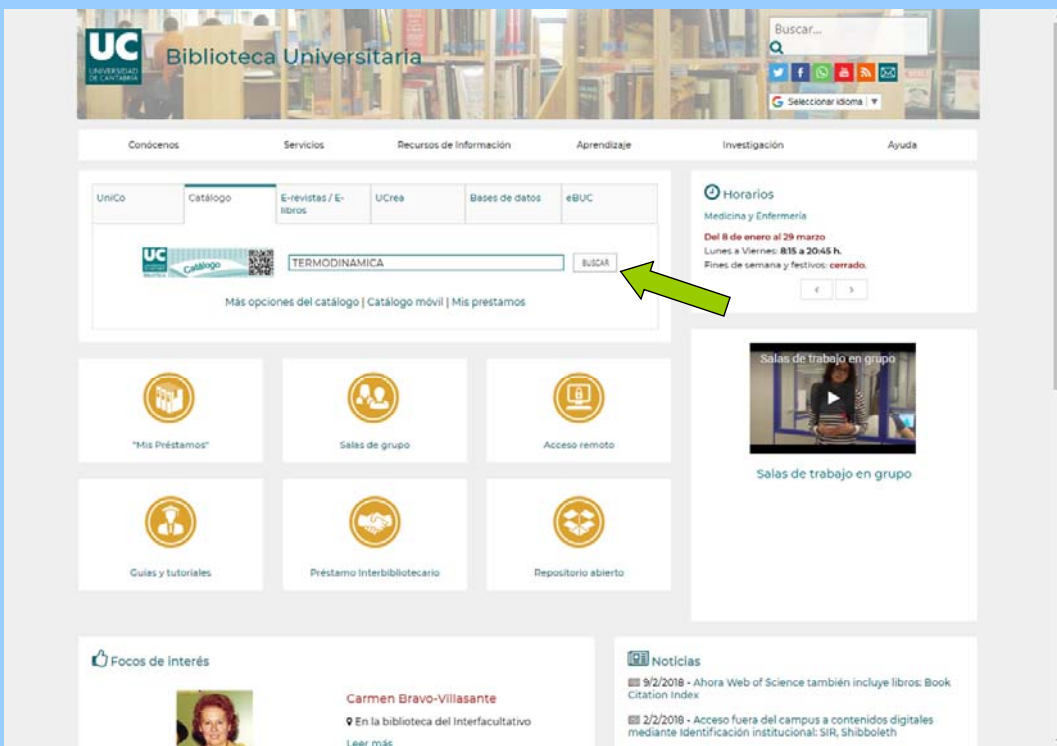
UC
UNIVERSIDAD DE CANTABRIA
Biblioteca Universitaria

Buscar...

Seleccionar idioma ▼

Conócenos
Servicios
Recursos de Información
Aprendizaje
Investigación
Ayuda

UniCo
Catálogo
E-revistas / E-libros
UCrea
Bases de datos
eBUC

UC Catálogo
TERMODINAMICA
BUSCAR

Más opciones del catálogo | Catálogo móvil | Mis prestamos

Horarios
Medicina y Enfermería
Del 8 de enero al 29 marzo
Lunes a Viernes: 8:15 a 20:45 h.
Fines de semana y festivos: cerrado.

Salas de trabajo en grupo

Salas de trabajo en grupo

"Mis Préstamos"
Salas de grupo
Acceso remoto
Guías y tutoriales
Préstamo Interbibliotecario
Repositorio abierto

Focos de interés
Carmen Bravo-Villasante
En la biblioteca del Interfacultativo
Leer más

Noticias
9/2/2018 - Ahora Web of Science también incluye libros: Book Citation Index
2/2/2018 - Acceso fuera del campus a contenidos digitales mediante Identificación institucional: SIR, Shibboleth